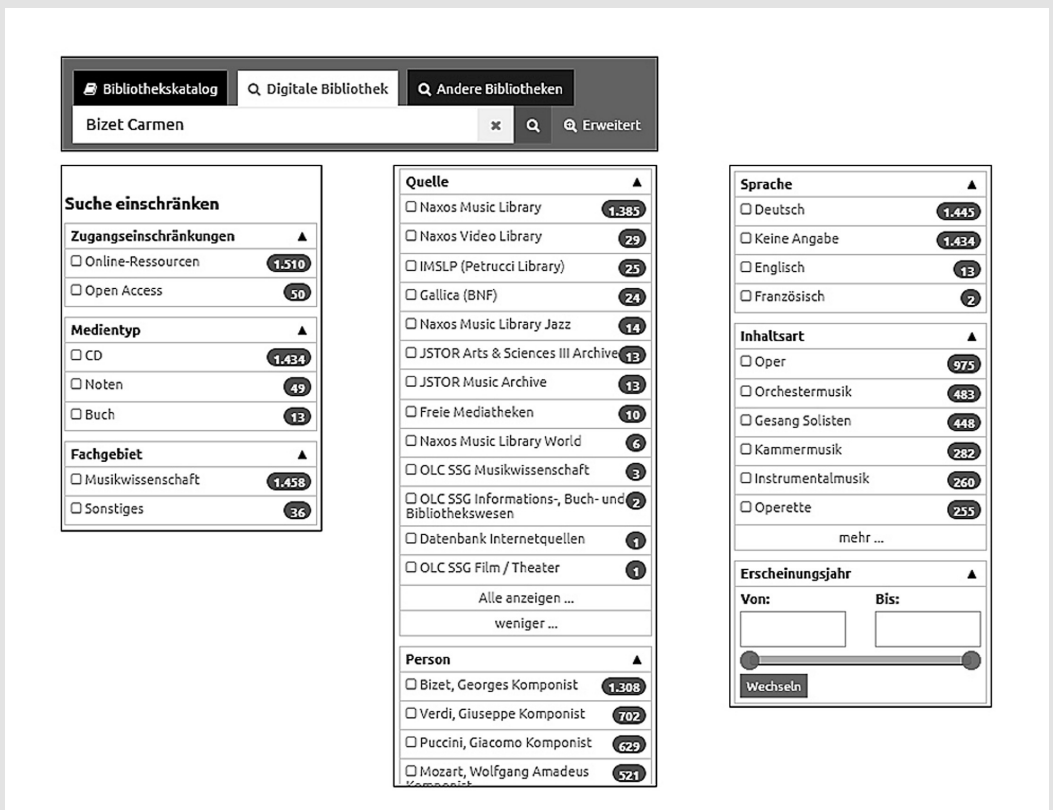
Bibliothekskatalog | Digitale Bibliothek | Andere Bibliotheken

Bizet Carmen × Erweitert

Suche einschränken

Zugangseinschränkungen ▲
☐ Online-Ressourcen 1.510
☐ Open Access 50

Medientyp ▲
☐ CD 1.434
☐ Noten 49
☐ Buch 13

Fachgebiet ▲
☐ Musikwissenschaft 1.458
☐ Sonstiges 36

Quelle ▲
☐ Naxos Music Library 1.385
☐ Naxos Video Library 29
☐ IMSLP (Petrucci Library) 25
☐ Gallica (BNF) 24
☐ Naxos Music Library Jazz 14
☐ JSTOR Arts & Sciences III Archive 13
☐ JSTOR Music Archive 13
☐ Freie Mediatheken 10
☐ Naxos Music Library World 6
☐ OLC SSG Musikwissenschaft 3
☐ OLC SSG Informations-, Buch- und Bibliothekswesen 2
☐ Datenbank Internetquellen 1
☐ OLC SSG Film / Theater 1
Alle anzeigen ...
weniger ...

Person ▲
☐ Bizet, Georges Komponist 1.308
☐ Verdi, Giuseppe Komponist 702
☐ Puccini, Giacomo Komponist 629
☐ Mozart, Wolfgang Amadeus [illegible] 521

Sprache ▲
☐ Deutsch 1.445
☐ Keine Angabe 1.434
☐ Englisch 13
☐ Französisch 2

Inhaltsart ▲
☐ Oper 975
☐ Orchestermusik 483
☐ Gesang Solisten 448
☐ Kammermusik 282
☐ Instrumentalmusik 260
☐ Operette 255
mehr ...

Erscheinungsjahr ▲
Von: Bis:
Wechseln